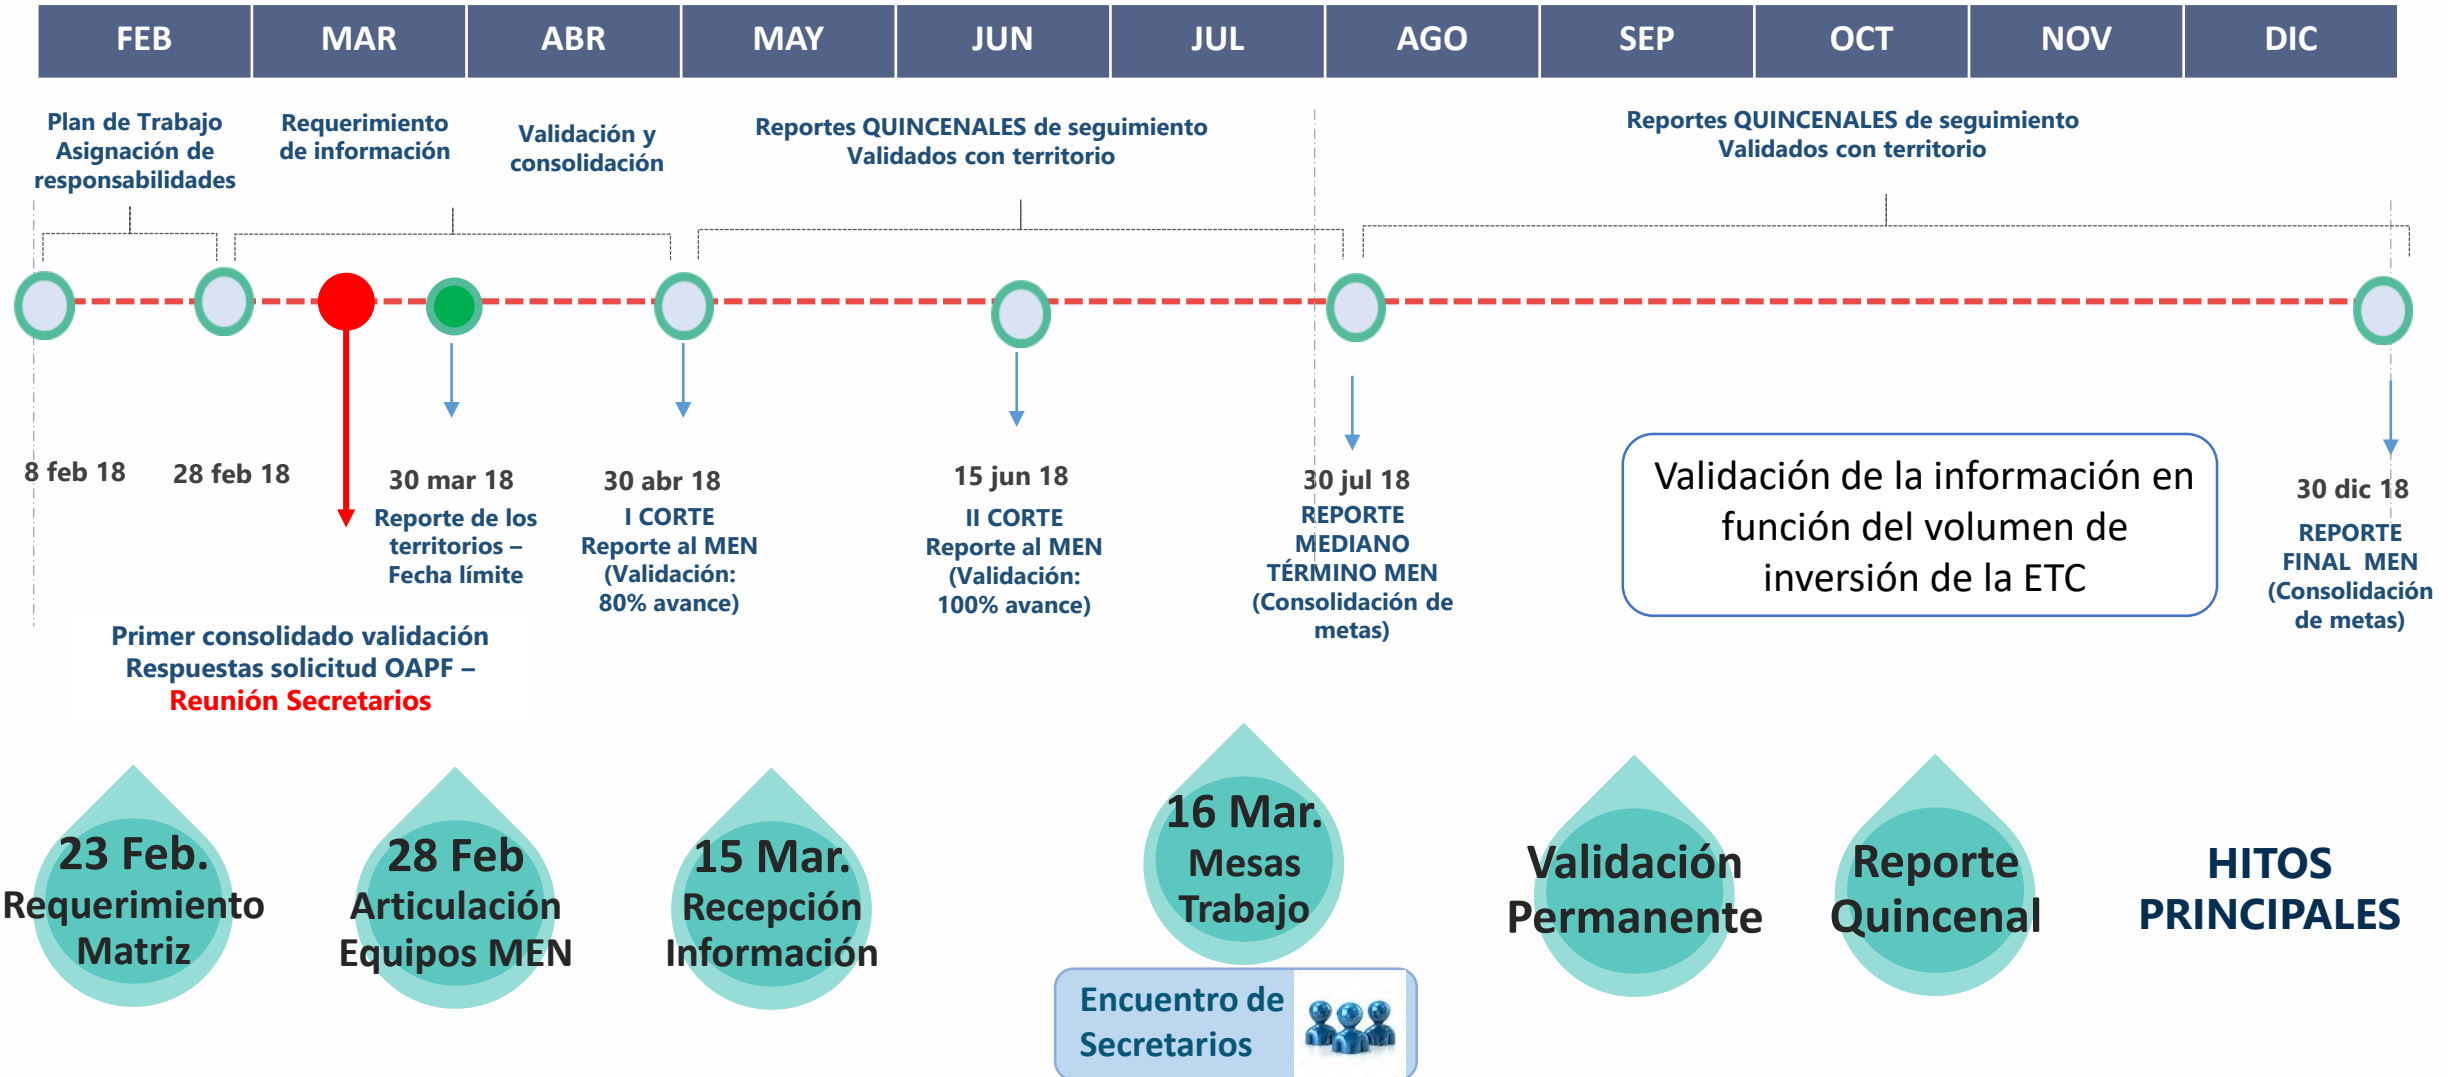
| FEB | MAR | ABR | MAY | JUN | JUL | AGO | SEP | OCT | NOV | DIC |
|---|---|---|---|---|---|---|---|---|---|---|

Plan de Trabajo Asignación de responsabilidades

Requerimiento de información

Validación y consolidación

Reportes QUINCENALES de seguimiento Validados con territorio

Reportes QUINCENALES de seguimiento Validados con territorio

8 feb 18

28 feb 18

30 mar 18
Reporte de los territorios – Fecha límite

30 abr 18
I CORTE
Reporte al MEN
(Validación: 80% avance)

15 jun 18
II CORTE
Reporte al MEN
(Validación: 100% avance)

30 jul 18
REPORTE MEDIANO TÉRMINO MEN
(Consolidación de metas)

Validación de la información en función del volumen de inversión de la ETC

30 dic 18
REPORTE FINAL MEN
(Consolidación de metas)

Primer consolidado validación
Respuestas solicitud OAPF –
Reunión Secretarios

23 Feb. Requerimiento Matriz

28 Feb Articulación Equipos MEN

15 Mar. Recepción Información

16 Mar. Mesas Trabajo

Encuentro de Secretarios

Validación Permanente

Reporte Quincenal

HITOS PRINCIPALES